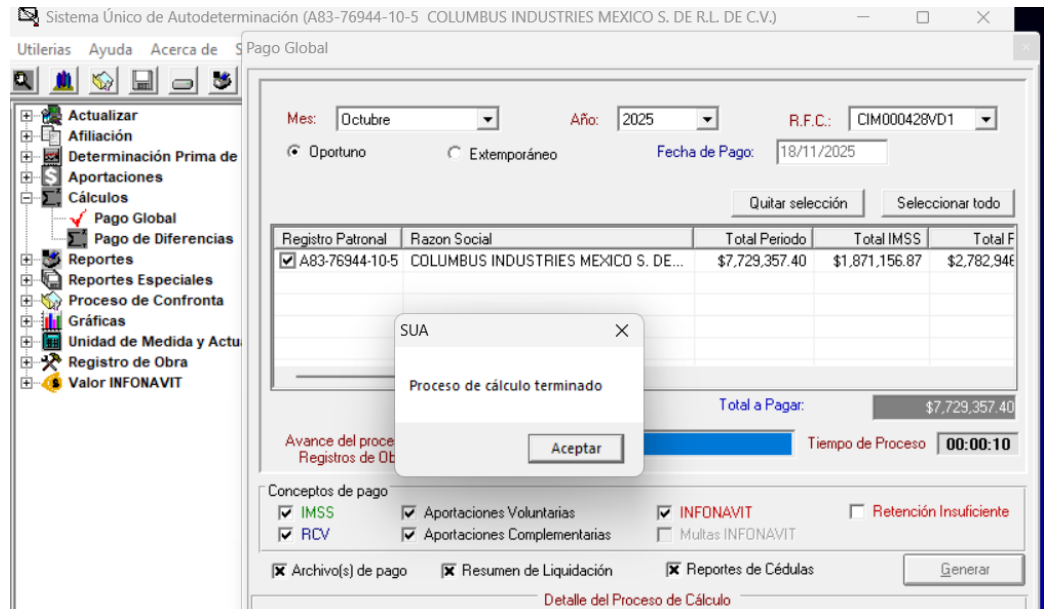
Sistema Único de Autodeterminación (A83-76944-10-5 COLUMBUS INDUSTRIES MEXICO S. DE R.L. DE C.V.)

Utilerias Ayuda Acerca de S

Actualizar
Afiliación
Determinación Prima de
Aportaciones
Cálculos
Pago Global
Pago de Diferencias
Reportes
Reportes Especiales
Proceso de Confronta
Gráficas
Unidad de Medida y Actu
Registro de Obra
Valor INFONAVIT

Pago Global

Mes: Octubre
Año: 2025
R.F.C.: CIM000428VD1
Oportuno
Extemporáneo
Fecha de Pago: 18/11/2025

Quitar selección
Seleccionar todo

| Registro Patronal | Razon Social | Total Periodo | Total IMSS | Total F |
|---|---|---|---|---|
| A83-76944-10-5 | COLUMBUS INDUSTRIES MEXICO S. DE... | $7,729,357.40 | $1,871,156.87 | $2,782,94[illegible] |

Total a Pagar: $7,729,357.40

Avance del proce
Registros de Ob

Tiempo de Proceso 00:00:10

SUA

Proceso de cálculo terminado

Aceptar

Conceptos de pago
IMSS
RCV
Aportaciones Voluntarias
Aportaciones Complementarias
INFONAVIT
Multas INFONAVIT
Retención Insuficiente

Archivo(s) de pago
Resumen de Liquidación
Reportes de Cédulas
Generar

Detalle del Proceso de Cálculo